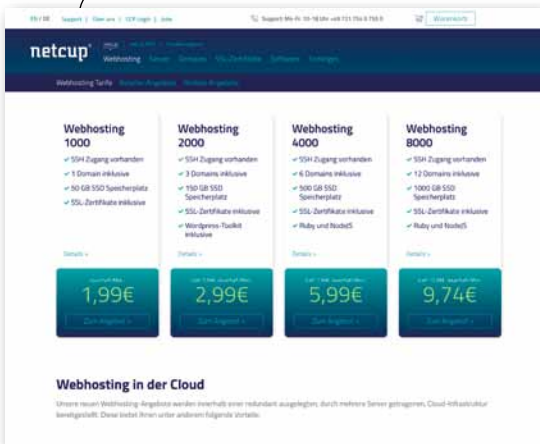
EN / DE | Support | Über uns | CCP Login | Jobs

Support Mo-Fr. 10-18 Uhr +49 721 756 6 750 0

Warenkorb

netcup

Webhosting | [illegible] | Domains | SSL-Zertifikate | Software | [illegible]

Webhosting Tarife | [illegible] | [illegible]

Webhosting 1000

✓ SSH Zugang vorhanden
✓ 1 Domain inklusive
✓ 50 GB SSD Speicherplatz
✓ SSL-Zertifikate inklusive

Details »

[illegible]

1,99€

Zum Angebot »

Webhosting 2000

✓ SSH Zugang vorhanden
✓ 3 Domains inklusive
✓ 150 GB SSD Speicherplatz
✓ SSL-Zertifikate inklusive
✓ Wordpress-Toolkit inklusive

Details »

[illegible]

2,99€

Zum Angebot »

Webhosting 4000

✓ SSH Zugang vorhanden
✓ 6 Domains inklusive
✓ 500 GB SSD Speicherplatz
✓ SSL-Zertifikate inklusive
✓ Ruby und NodeJS

Details »

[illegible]

5,99€

Zum Angebot »

Webhosting 8000

✓ SSH Zugang vorhanden
✓ 12 Domains inklusive
✓ 1000 GB SSD Speicherplatz
✓ SSL-Zertifikate inklusive
✓ Ruby und NodeJS

Details »

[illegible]

9,74€

Zum Angebot »

Webhosting in der Cloud

Unsere neuen Webhosting-Angebote werden innerhalb einer redundant ausgelegten, durch mehrere Server getragenen, Cloud-Infrastruktur bereitgestellt. Diese bietet Ihnen unter anderem folgende Vorteile: